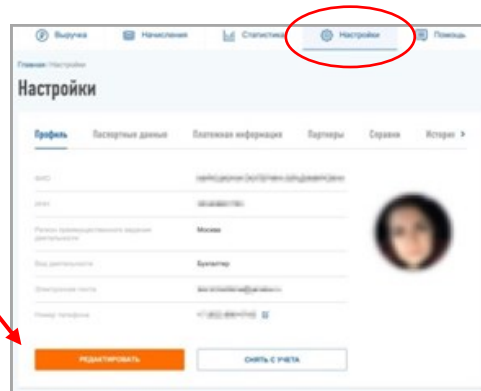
Выручка Начисления Статистика Настройки Помощь

Главная / Настройки

Настройки

Профиль Паспортные данные Платежная информация Партнеры Справки Истори >

ФИО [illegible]

ИНН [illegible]

Регион преимущественного ведения деятельности Москва

Вид деятельности Бухгалтер

Электронная почта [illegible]

Номер телефона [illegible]

РЕДАКТИРОВАТЬ

СНЯТЬ С УЧЕТА